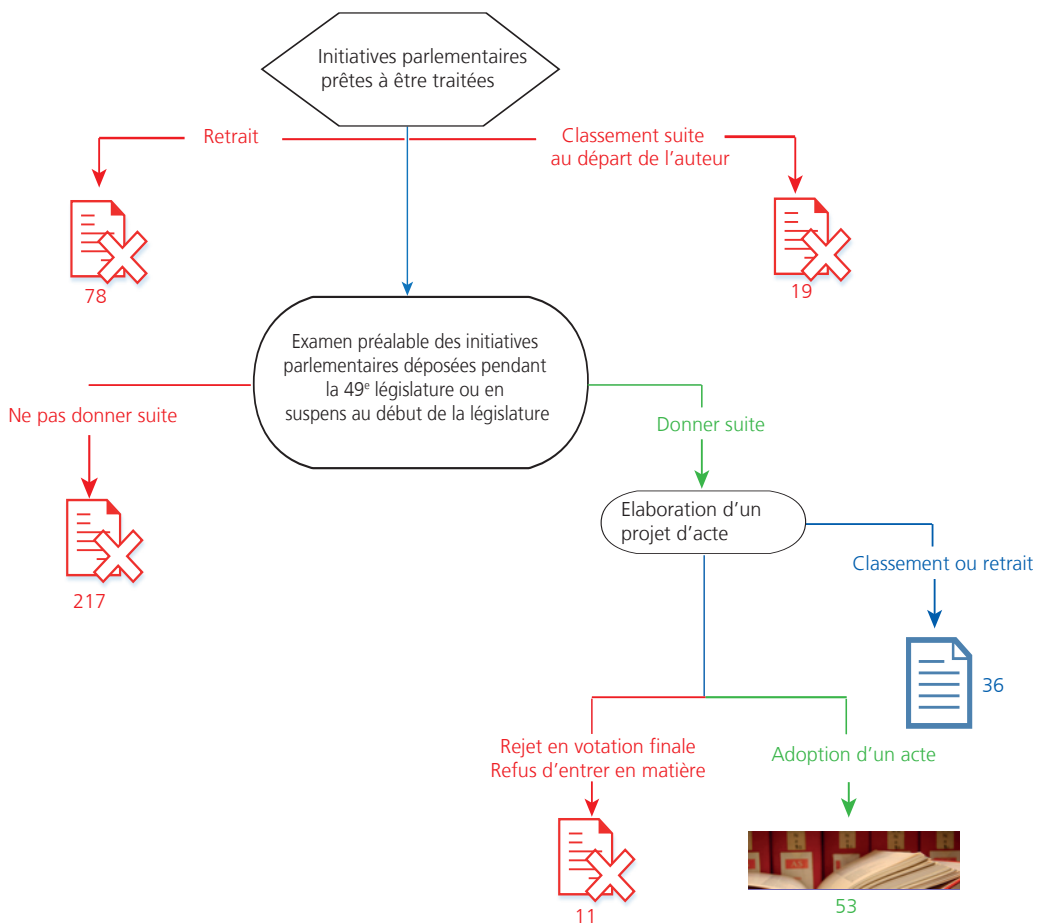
Initiatives parlementaires prêtes à être traitées

Retrait

Classement suite au départ de l'auteur

78

19

Examen préalable des initiatives parlementaires déposées pendant la 49$^{e}$ législature ou en suspens au début de la législature

Ne pas donner suite

Donner suite

217

Elaboration d'un projet d'acte

Classement ou retrait

36

Rejet en votation finale
Refus d'entrer en matière

Adoption d'un acte

11

53